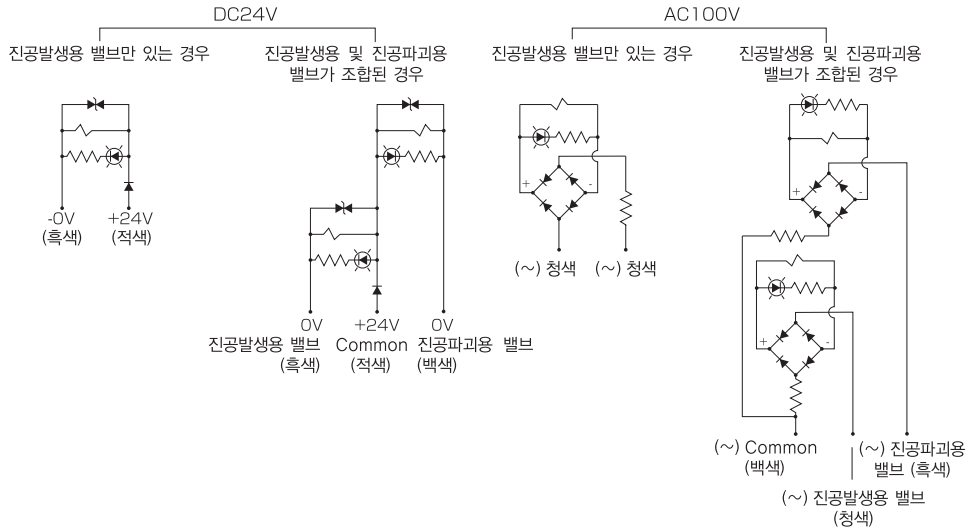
DC24V

진공발생용 밸브만 있는 경우

진공발생용 및 진공파괴용 밸브가 조합된 경우

-0V (흑색)

+24V (적색)

0V 진공발생용 밸브 (흑색)

+24V Common (적색)

0V 진공파괴용 밸브 (백색)

AC100V

진공발생용 밸브만 있는 경우

진공발생용 및 진공파괴용 밸브가 조합된 경우

+

-

(~) 청색

(~) 청색

+

-

+

-

(~) Common (백색)

(~) 진공파괴용 밸브 (흑색)

(~) 진공발생용 밸브 (청색)